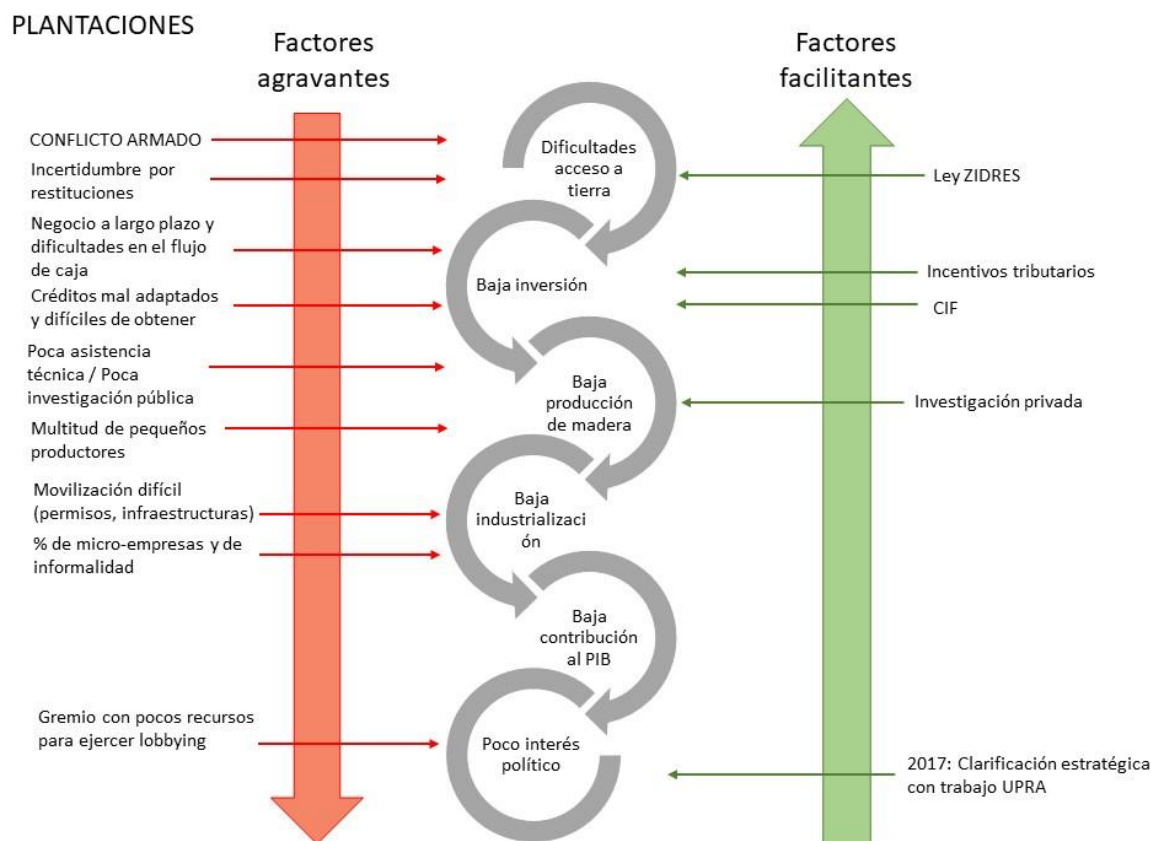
PLANTACIONES

Factores agravantes

Factores facilitantes

CONFLICTO ARMADO

Incertidumbre por restituciones

Negocio a largo plazo y dificultades en el flujo de caja

Créditos mal adaptados y difíciles de obtener

Poca asistencia técnica / Poca investigación pública

Multitud de pequeños productores

Movilización difícil (permisos, infraestructuras)

% de micro-empresas y de informalidad

Gremio con pocos recursos para ejercer lobbying

Dificultades acceso a tierra

Baja inversión

Baja producción de madera

Baja industrialización

Baja contribución al PIB

Poco interés político

Ley ZIDRES

Incentivos tributarios

CIF

Investigación privada

2017: Clarificación estratégica con trabajo UPRA